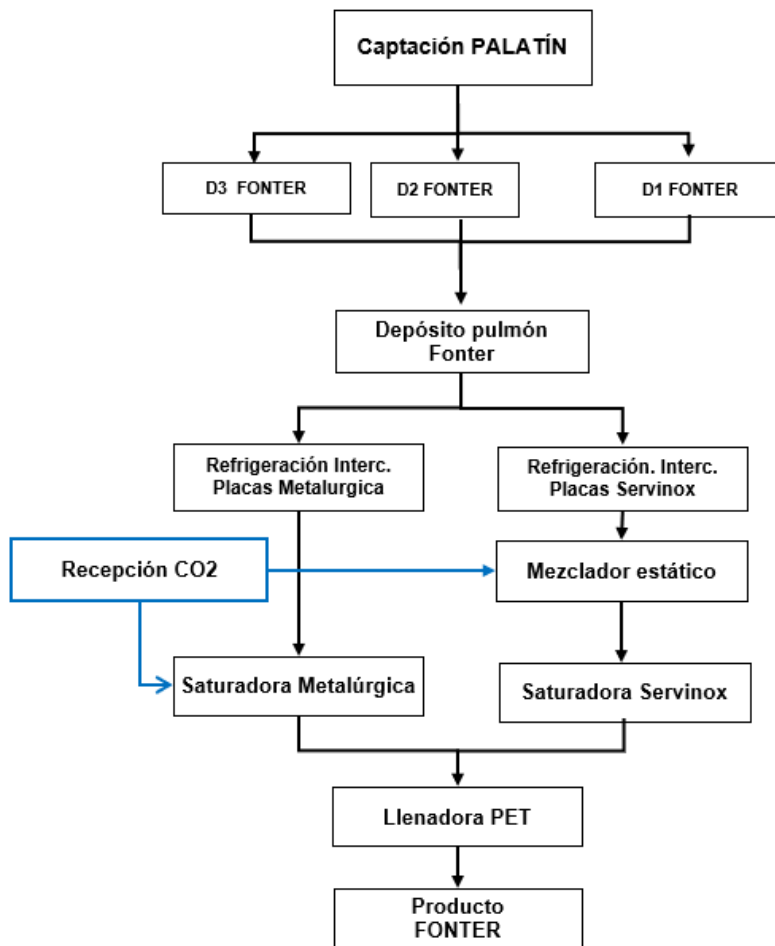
Captación PALATÍN

D3 FONTER

D2 FONTER

D1 FONTER

Depósito pulmón Fonter

Refrigeración Interc. Placas Metalurgica

Refrigeración. Interc. Placas Servinox

Recepción CO2

Mezclador estático

Saturadora Metalúrgica

Saturadora Servinox

Llenadora PET

Producto FONTER